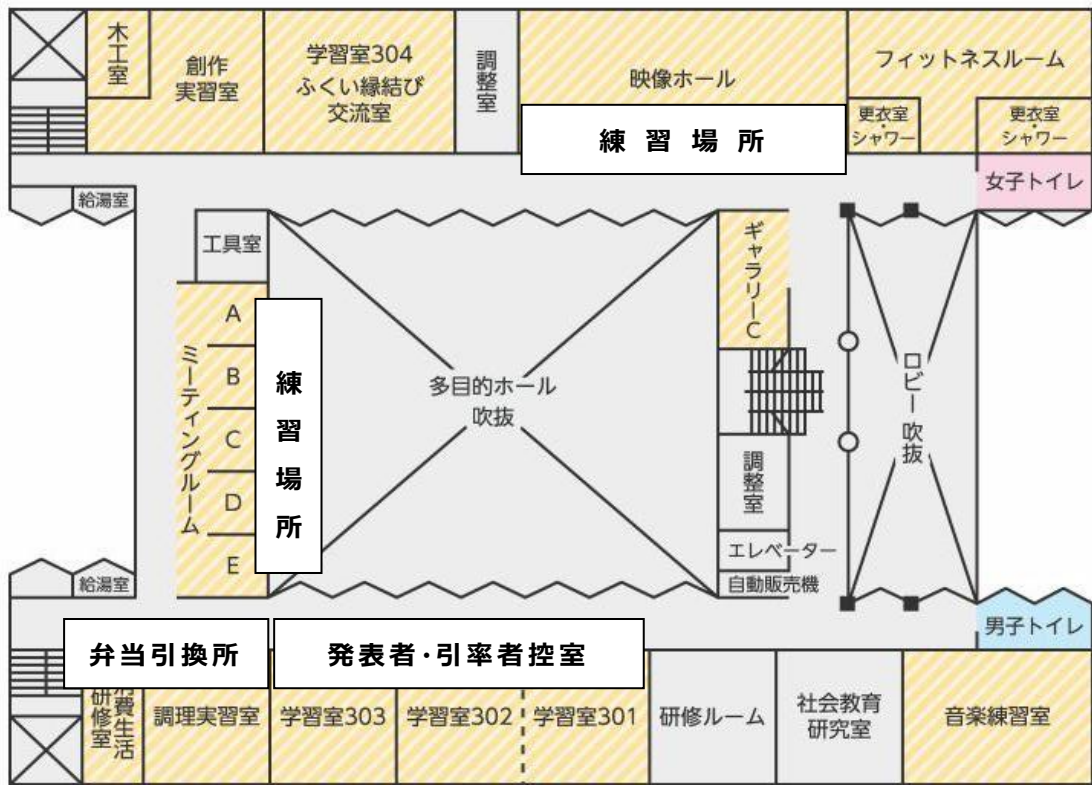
木工室

創作実習室

学習室304
ふくい縁結び交流室

調整室

映像ホール

フィットネスルーム

更衣室・シャワー

更衣室・シャワー

練習場所

給湯室

女子トイレ

工具室

ギャラリーC

A
B
C
D
E

ミーティングルーム

練習場所

多目的ホール吹抜

調整室

ロビー吹抜

エレベーター

自動販売機

給湯室

男子トイレ

弁当引換所

発表者・引率者控室

研修室

消費生活

調理実習室

学習室303

学習室302

学習室301

研修ルーム

社会教育研究室

音楽練習室